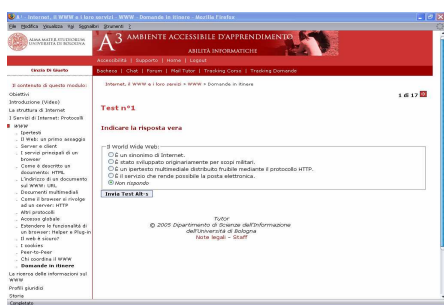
A³ - Internet, il WWW e i loro servizi - WWW - Domande in itinere - Mozilla Firefox

File Modifica Visualizza Vai Segnalibri Strumenti ?

ALMA MATER STUDIORUM UNIVERSITÀ DI BOLOGNA

A³ AMBIENTE ACCESSIBILE D'APPRENDIMENTO

ABILITÀ INFORMATICHE

Accessibilità | Supporto | Home | Logout

Utente Di Guarto

Bacheca | Chat | Forum | Mail Tutor | Tracking Corso | Tracking Domande

Il contenuto di questo modulo:

Obiettivi

Introduzione (Video)

La struttura di Internet

I Servizi di Internet: Protocolli

www

Ipertesti

Il Web: un primo assaggio

Server e client

I servizi principali di un browser

Come è descritto un documento: HTML

L'indirizzo di un documento sul WWW: URL

Documenti multimediali

Come il browser si rivolge ad un server: HTTP

Altri protocolli

Accesso globale

Estendere le funzionalità di un browser: Helper e Plug-in

Il web è sicuro?

I cookie

Peer-to-Peer

Chi coordina il WWW

Domande in itinere

La ricerca delle informazioni sul WWW

Profili giuridici

Storia

Internet, il WWW e i loro servizi » WWW » Domande in itinere

1 di 17

Test n°1

Indicare la risposta vera

Il World Wide Web:

È un sinonimo di Internet.

È stato sviluppato originariamente per scopi militari.

È un ipertesto multimediale distribuito fruibile mediante il protocollo HTTP.

È il servizio che rende possibile la posta elettronica.

Non rispondo

Invia Test Alt-s

Tutor

© 2005 Dipartimento di Scienze dell'Informazione dell'Università di Bologna

Note legali - Staff

Completato